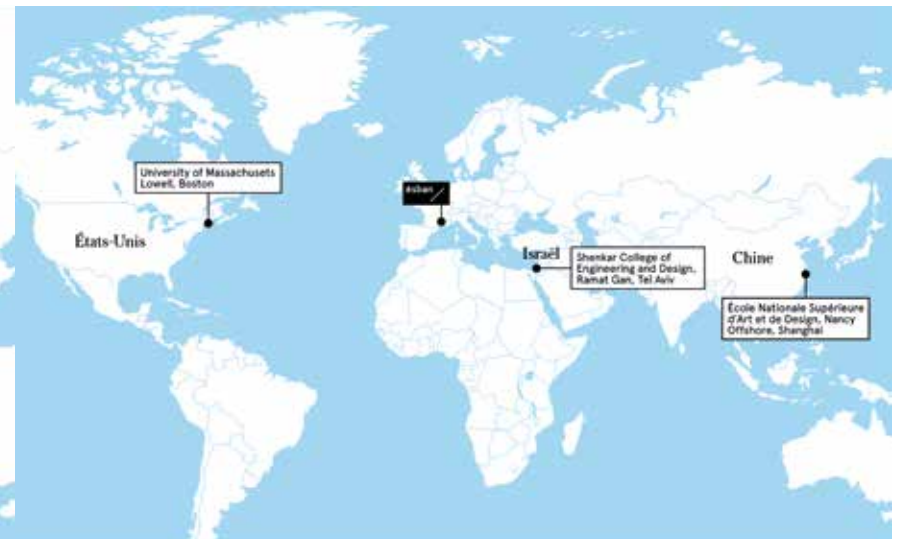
University of Massachusets Lowell, Boston

États-Unis

esban /

Israël

Shenkar College of Engineering and Design, Ramat Gan, Tel Aviv

Chine

École Nationale Supérieure d'Art et de Design, Nancy Offshore, Shanghai